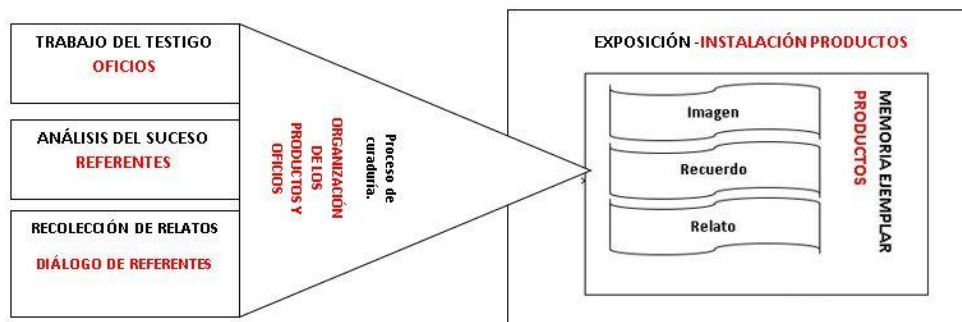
TRABAJO DEL TESTIGO
OFICIOS

ANÁLISIS DEL SUCESO
REFERENTES

RECOLECCIÓN DE RELATOS
DIÁLOGO DE REFERENTES

Proceso de curaduría.
ORGANIZACIÓN DE LOS PRODUCTOS Y OFICIOS

EXPOSICIÓN -INSTALACIÓN PRODUCTOS

Imagen
Recuerdo
Relato

MEMORIA EJEMPLAR
PRODUCTOS